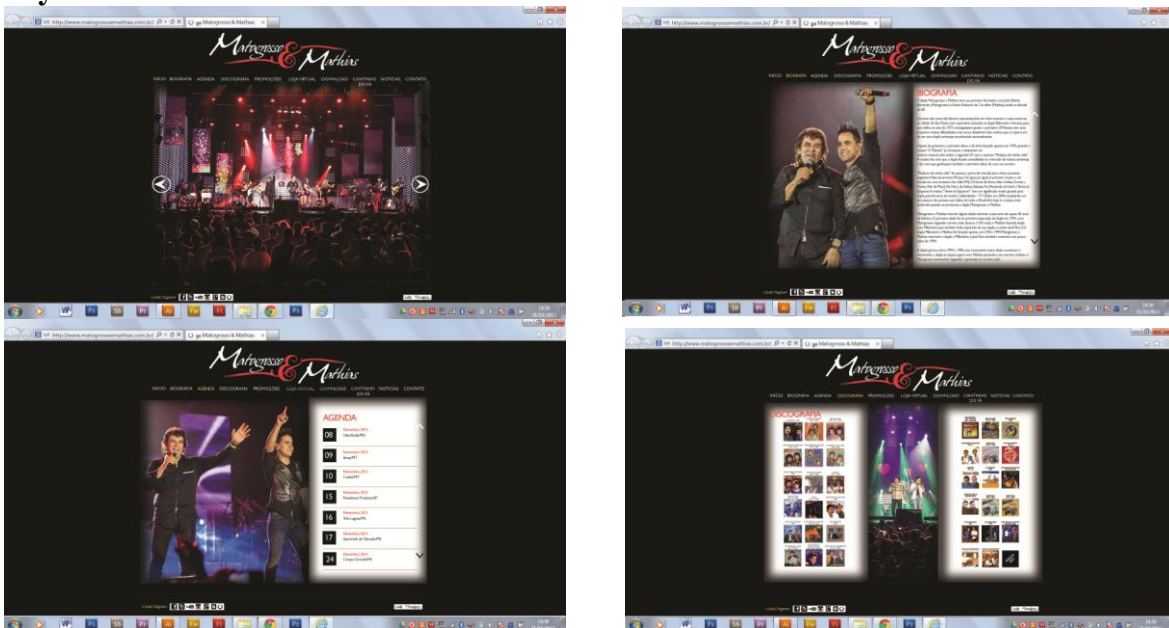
http://www.matogrossoemathias.com.br/
Matogrosso & Mathias

Matogrosso & Mathias
INÍCIO BIOGRAFIA AGENDA DISCOGRAFIA PROMOÇÕES LOJA VIRTUAL DOWNLOAD CANTINHO DO FÃ NOTÍCIAS CONTATO

http://www.matogrossoemathias.com.br/
Matogrosso & Mathias

Matogrosso & Mathias
INÍCIO BIOGRAFIA AGENDA DISCOGRAFIA PROMOÇÕES LOJA VIRTUAL DOWNLOAD CANTINHO DO FÃ NOTÍCIAS CONTATO
BIOGRAFIA
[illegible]

http://www.matogrossoemathias.com.br/
Matogrosso & Mathias

Matogrosso & Mathias
INÍCIO BIOGRAFIA AGENDA DISCOGRAFIA PROMOÇÕES LOJA VIRTUAL DOWNLOAD CANTINHO DO FÃ NOTÍCIAS CONTATO
AGENDA
08 Novembro 2013 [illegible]
09 Novembro 2013 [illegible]
10 Novembro 2013 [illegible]
15 Novembro 2013 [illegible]
16 Novembro 2013 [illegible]
17 Novembro 2013 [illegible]
24 Novembro 2013 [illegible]

http://www.matogrossoemathias.com.br/
Matogrosso & Mathias

Matogrosso & Mathias
INÍCIO BIOGRAFIA AGENDA DISCOGRAFIA PROMOÇÕES LOJA VIRTUAL DOWNLOAD CANTINHO DO FÃ NOTÍCIAS CONTATO
DISCOGRAFIA